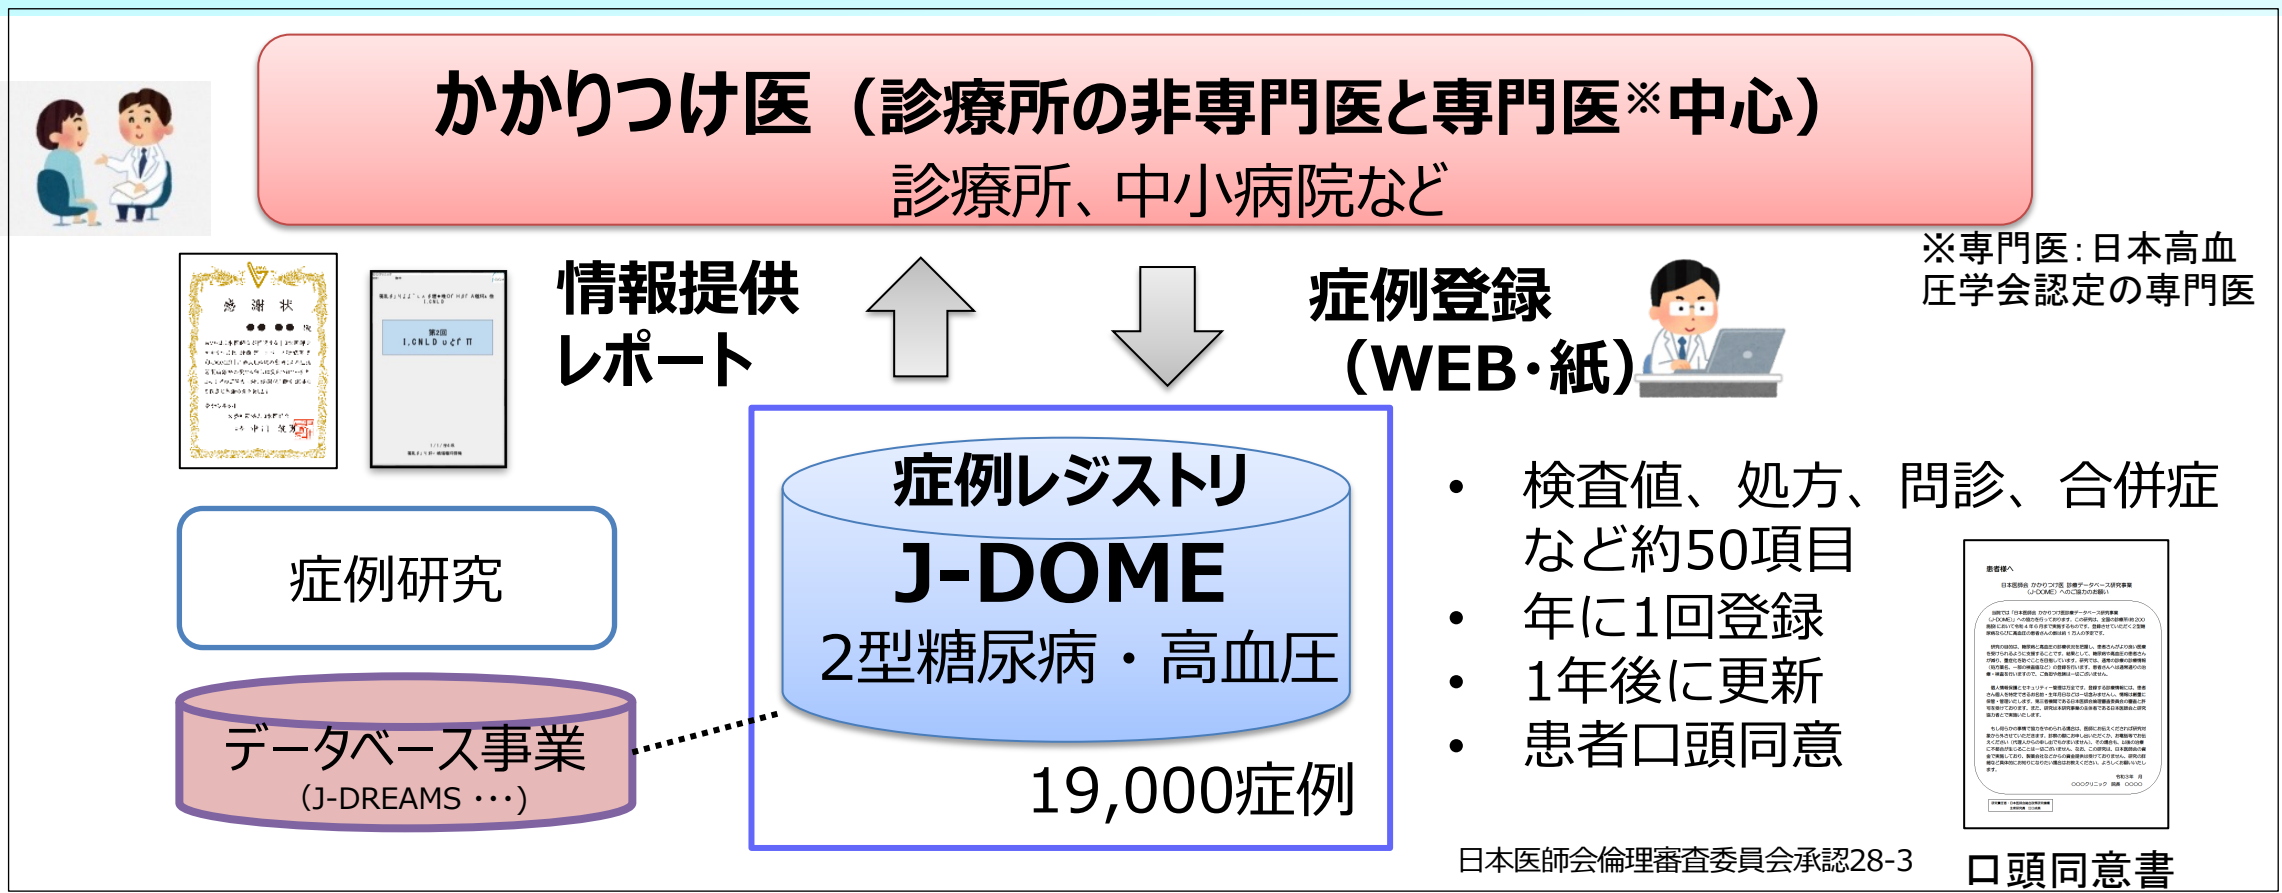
かかりつけ医（診療所の非専門医と専門医※中心）
診療所、中小病院など

※専門医：日本高血圧学会認定の専門医

感謝状

情報提供
レポート

症例登録
（WEB・紙）

症例研究

データベース事業
（J-DREAMS・・・）

症例レジストリ
J-DOME
2型糖尿病・高血圧
19,000症例

• 検査値、処方、問診、合併症など約50項目
• 年に1回登録
• 1年後に更新
• 患者口頭同意

日本医師会倫理審査委員会承認28-3

口頭同意書